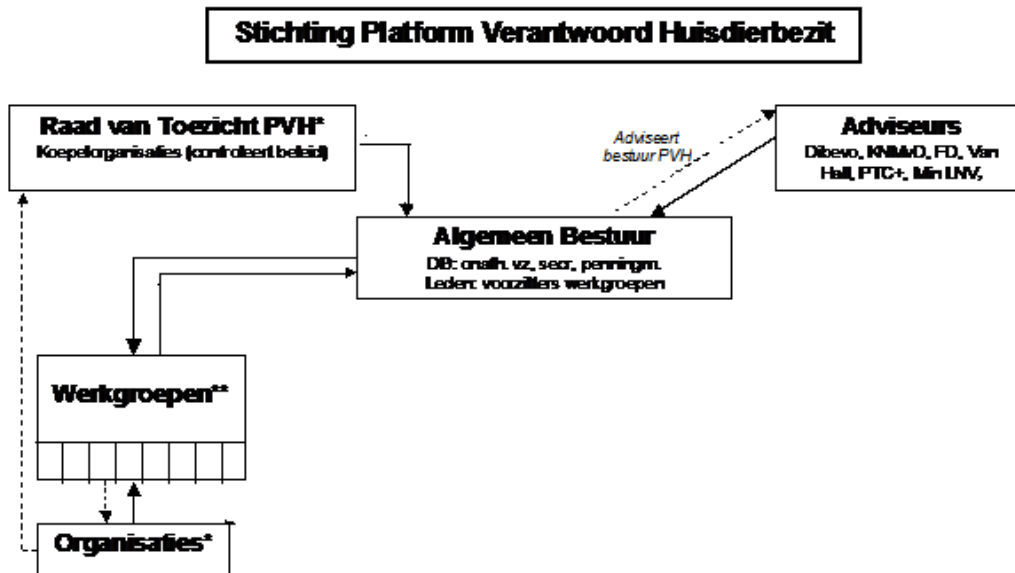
Stichting Platform Verantwoord Huisdierbezit

Raad van Toezicht PVH*
Koepelorganisaties (controleert beleid)

Adviseert bestuur PVH

Adviseurs
Dibevo, KNMvD, FD, Van Hall, PTC+, Min LNV,

Algemeen Bestuur
DB: onafh. vz, secr., penningm.
Leden: voorzitters werkgroepen

Werkgroepen**

Organisaties*